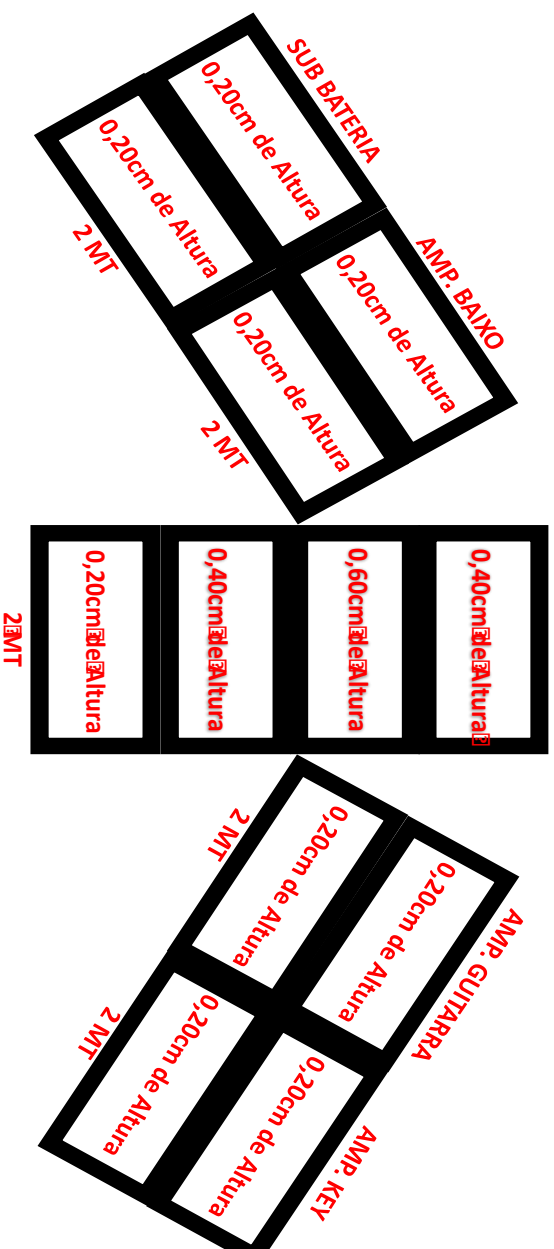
SUB BATERIA

0,20cm de Altura

0,20cm de Altura

2 MT

AMP. BAIXO

0,20cm de Altura

0,20cm de Altura

2 MT

2 MT

0,20cm de Altura

0,40cm de Altura

0,60cm de Altura

0,40cm de Altura

2 MT

0,20cm de Altura

0,20cm de Altura

AMP. GUITARRA

2 MT

0,20cm de Altura

0,20cm de Altura

AMP. KEY